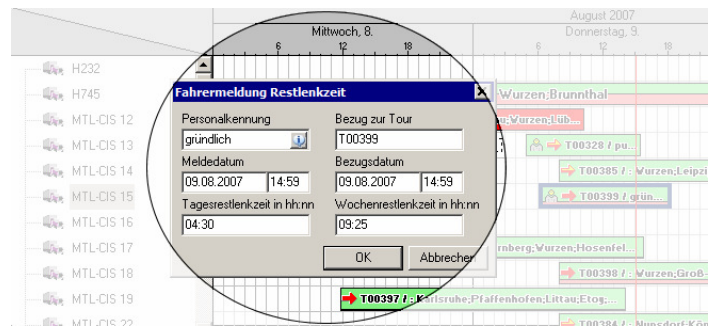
August 2007
Mittwoch, 8.
Donnerstag, 9.
6
12
18
6
12
18

H232
H745
MTL-CIS 12
MTL-CIS 13
MTL-CIS 14
MTL-CIS 15
MTL-CIS 16
MTL-CIS 17
MTL-CIS 18
MTL-CIS 19
MTL-CIS 22

Fahrermeldung Restlenkzeit
Personalkennung
gründlich
Bezug zur Tour
T00399
Meldedatum
09.08.2007
14:59
Bezugsdatum
09.08.2007
14:59
Tagesrestlenkzeit in hh:nn
04:30
Wochenrestlenkzeit in hh:nn
09:25
OK
Abbrechen

Wurzen;Brunnthal
;Wurzen;Lüb...
T00328 / pu...
T00385 / : Wurzen;Leipzi
T00399 / grün...
rnberg;Wurzen;Hosenfel...
T00398 / : Wurzen;Groß-
T00397 / : Karlsruhe;Pfaffenhofen;Littau;Etog;...
T00384 / : Nussdorf-Kön